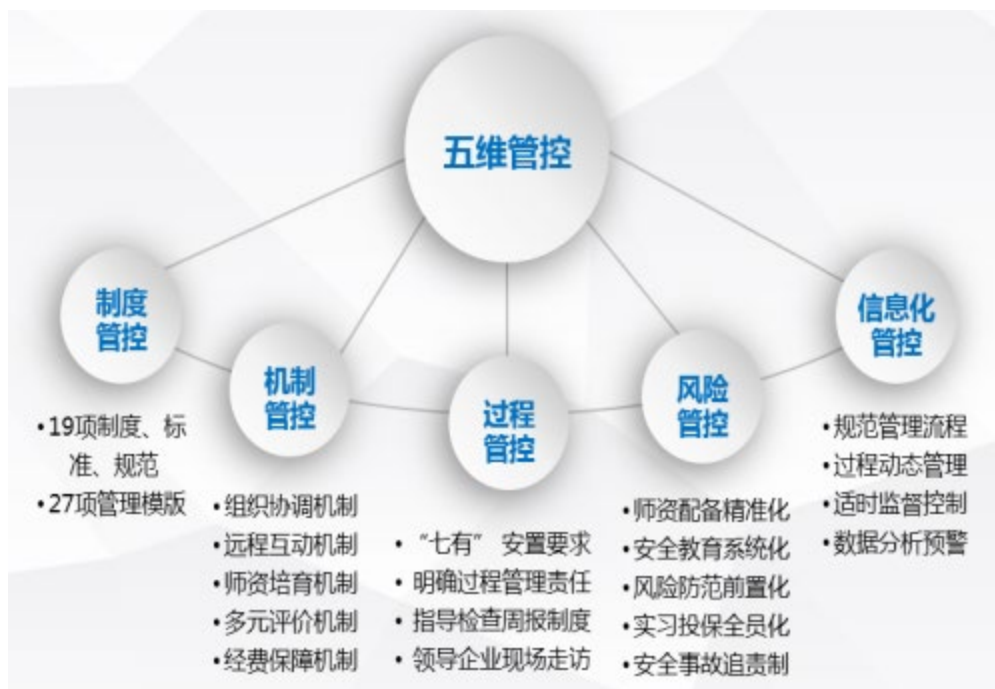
五维管控

制度管控

•19项制度、标准、规范
•27项管理模版

机制管控

•组织协调机制
•远程互动机制
•师资培育机制
•多元评价机制
•经费保障机制

过程管控

•“七有”安置要求
•明确过程管理责任
•指导检查周报制度
•领导企业现场走访

风险管控

•师资配备精准化
•安全教育系统化
•风险防范前置化
•实习投保全员化
•安全事故追责制

信息化管控

•规范管理流程
•过程动态管理
•适时监督控制
•数据分析预警